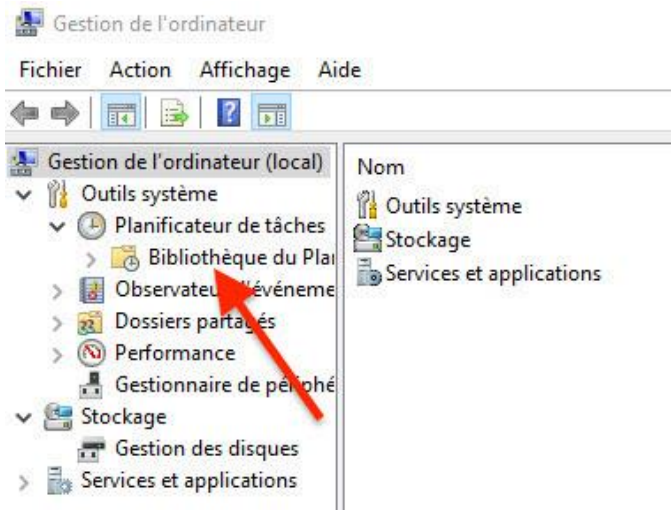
Gestion de l'ordinateur

Fichier Action Affichage Aide

Gestion de l'ordinateur (local)
Outils système
Planificateur de tâches
Bibliothèque du Plar
Observateur d'événeme
Dossiers partagés
Performance
Gestionnaire de périphé
Stockage
Gestion des disques
Services et applications

Nom
Outils système
Stockage
Services et applications